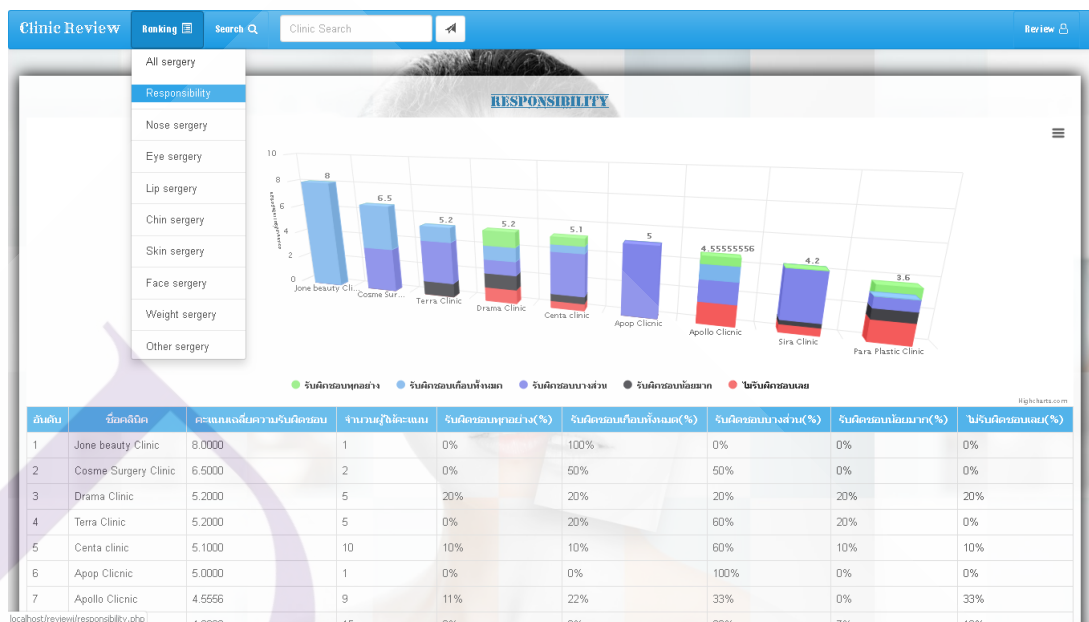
Clinic Review Ranking Search Clinic Search Review

All sergery
Responsibility
Nose sergery
Eye sergery
Lip sergery
Chin sergery
Skin sergery
Face sergery
Weight sergery
Other sergery

RESPONSIBILITY

10
8
6
4
2
0

8
6.5
5.2
5.2
5.1
5
4.55555556
4.2
3.6

Jone beauty Cli...
Cosme Sur...
Terra Clinic
Drama Clinic
Centa clinic
Apop Clicnic
Apollo Clicnic
Sira Clinic
Para Plastic Clinic

รับผิดชอบทุกอย่าง   รับผิดชอบเกือบทั้งหมด   รับผิดชอบบางส่วน   รับผิดชอบน้อยมาก   ไม่รับผิดชอบเลย

Highcharts.com

| อันดับ | ชื่อคลินิค | คะแนนเฉลี่ยความรับผิดชอบ | จำนวนผู้ให้คะแนน | รับผิดชอบทุกอย่าง(%) | รับผิดชอบเกือบทั้งหมด(%) | รับผิดชอบบางส่วน(%) | รับผิดชอบน้อยมาก(%) | ไม่รับผิดชอบเลย(%) |
|---|---|---|---|---|---|---|---|---|
| 1 | Jone beauty Clinic | 8.0000 | 1 | 0% | 100% | 0% | 0% | 0% |
| 2 | Cosme Surgery Clinic | 6.5000 | 2 | 0% | 50% | 50% | 0% | 0% |
| 3 | Drama Clinic | 5.2000 | 5 | 20% | 20% | 20% | 20% | 20% |
| 4 | Terra Clinic | 5.2000 | 5 | 0% | 20% | 60% | 20% | 0% |
| 5 | Centa clinic | 5.1000 | 10 | 10% | 10% | 60% | 10% | 10% |
| 6 | Apop Clicnic | 5.0000 | 1 | 0% | 0% | 100% | 0% | 0% |
| 7 | Apollo Clicnic | 4.5556 | 9 | 11% | 22% | 33% | 0% | 33% |

localhost/reviewl/responsibility.php